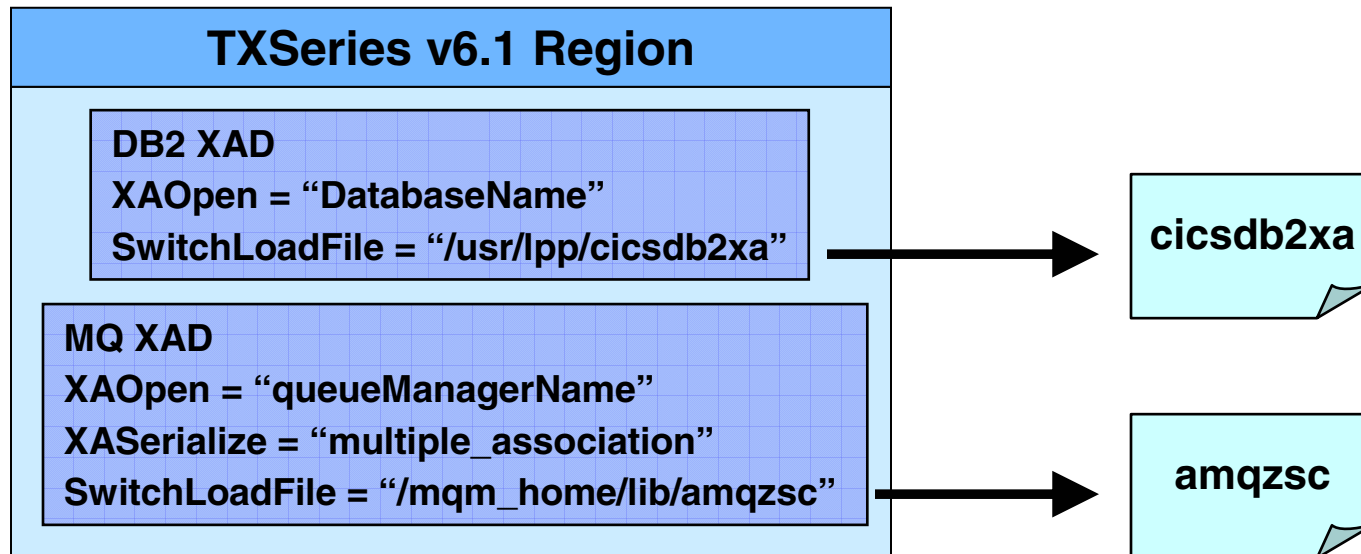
TXSeries v6.1 Region

DB2 XAD
XAOpen = “DatabaseName”
SwitchLoadFile = “/usr/lpp/cicsdb2xa”

MQ XAD
XAOpen = “queueManagerName”
XASerialize = “multiple_association”
SwitchLoadFile = “/mqm_home/lib/amqzsc”

cicsdb2xa

amqzsc